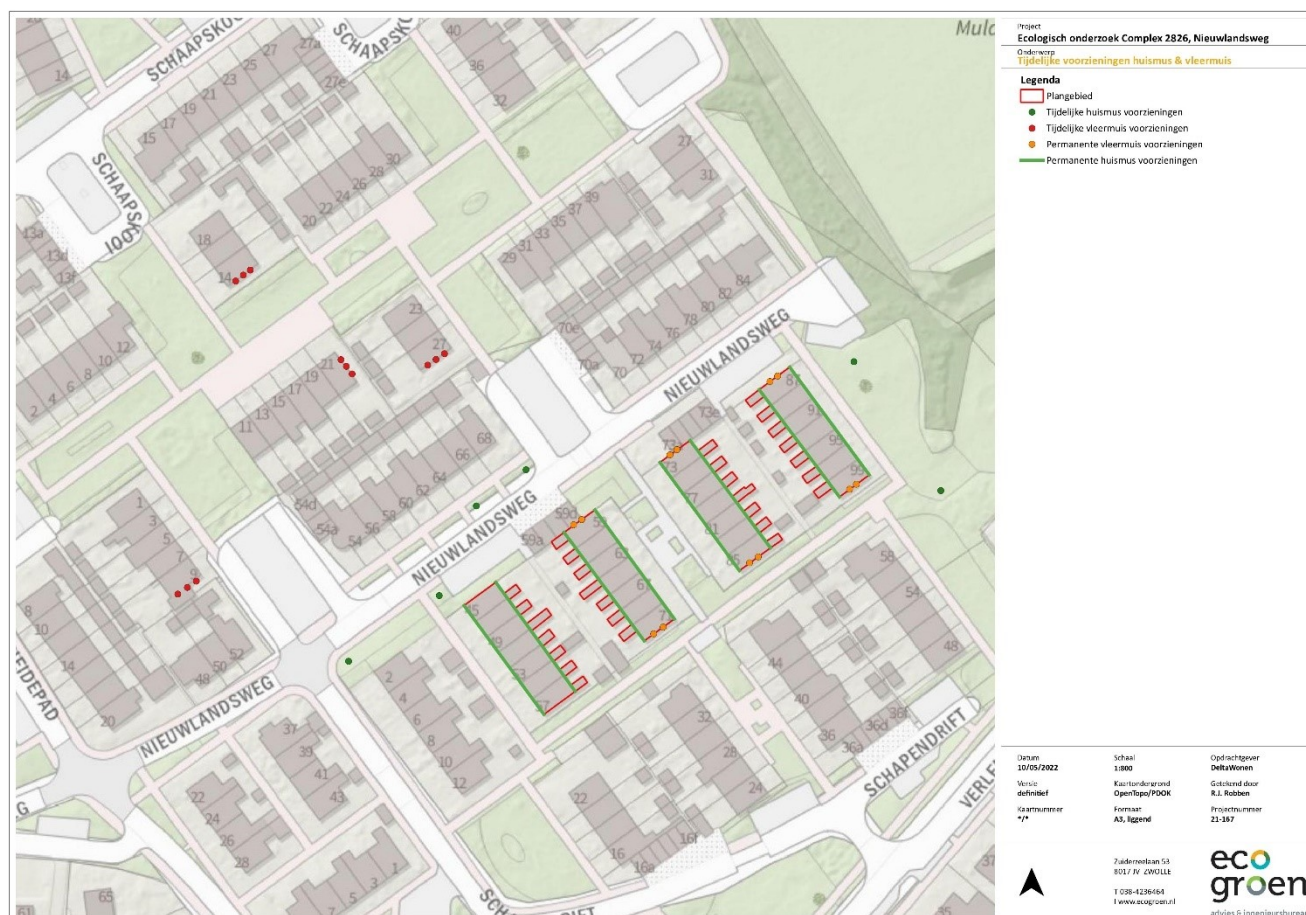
Project
Ecologisch onderzoek Complex 2826, Nieuwlandsweg
Onderwerp
Tijdelijke voorzieningen huismus & vleermuis

Legenda
Plangebied
Tijdelijke huismus voorzieningen
Tijdelijke vleermuis voorzieningen
Permanente vleermuis voorzieningen
Permanente huismus voorzieningen

SCHAAPSKO
SCHAAPSK
SCHAAPS
IOOT
NIEUWLANDSWEG
NIEUWLANDSWEG
NIEUWLANDSWEG
NIEUWLANDSWEG
SCHAPENDRIFT
VERLE
EIDEPAD
Muld

14 15 17 19 21 23 25 27 27a 27e 40 36 32 18 14 20 22 24 26 28 30 27 31 13a 13d 13f 12 10 8 6 4 2 29 31 33 35 37 39 84 82 80 78 76 74 72 70 70a 70e 23 27 21 19 17 15 13 11 68 66 64 62 60 58 56 54 54a 54d 87 91 95 99 73e 73a 73 77 81 85 59a 59c 59 63 67 71 75 49 53 57 1 3 5 7 9 8 10 14 20 48 50 52 2 4 6 8 10 12 58 54 48 44 40 36 36a 36d 36f 32 28 24 22 16 16a 16f 37 39 41 43 22 24 26 28 1 3 5 7 65 61 35 37

Datum
10/05/2022
Schaal
1:800
Opdrachtgever
DeltaWonen
Versie
definitief
Kaartondergrond
OpenTopo/PDOK
Getekend door
R.J. Robben
Kaartnummer
*/*
Formaat
A3, liggend
Projectnummer
21-167

Zuiderzeelaan 53
8017 JV ZWOLLE
T 038-4236464
I www.ecogroen.nl

eco groen
advies & ingenieursbureau